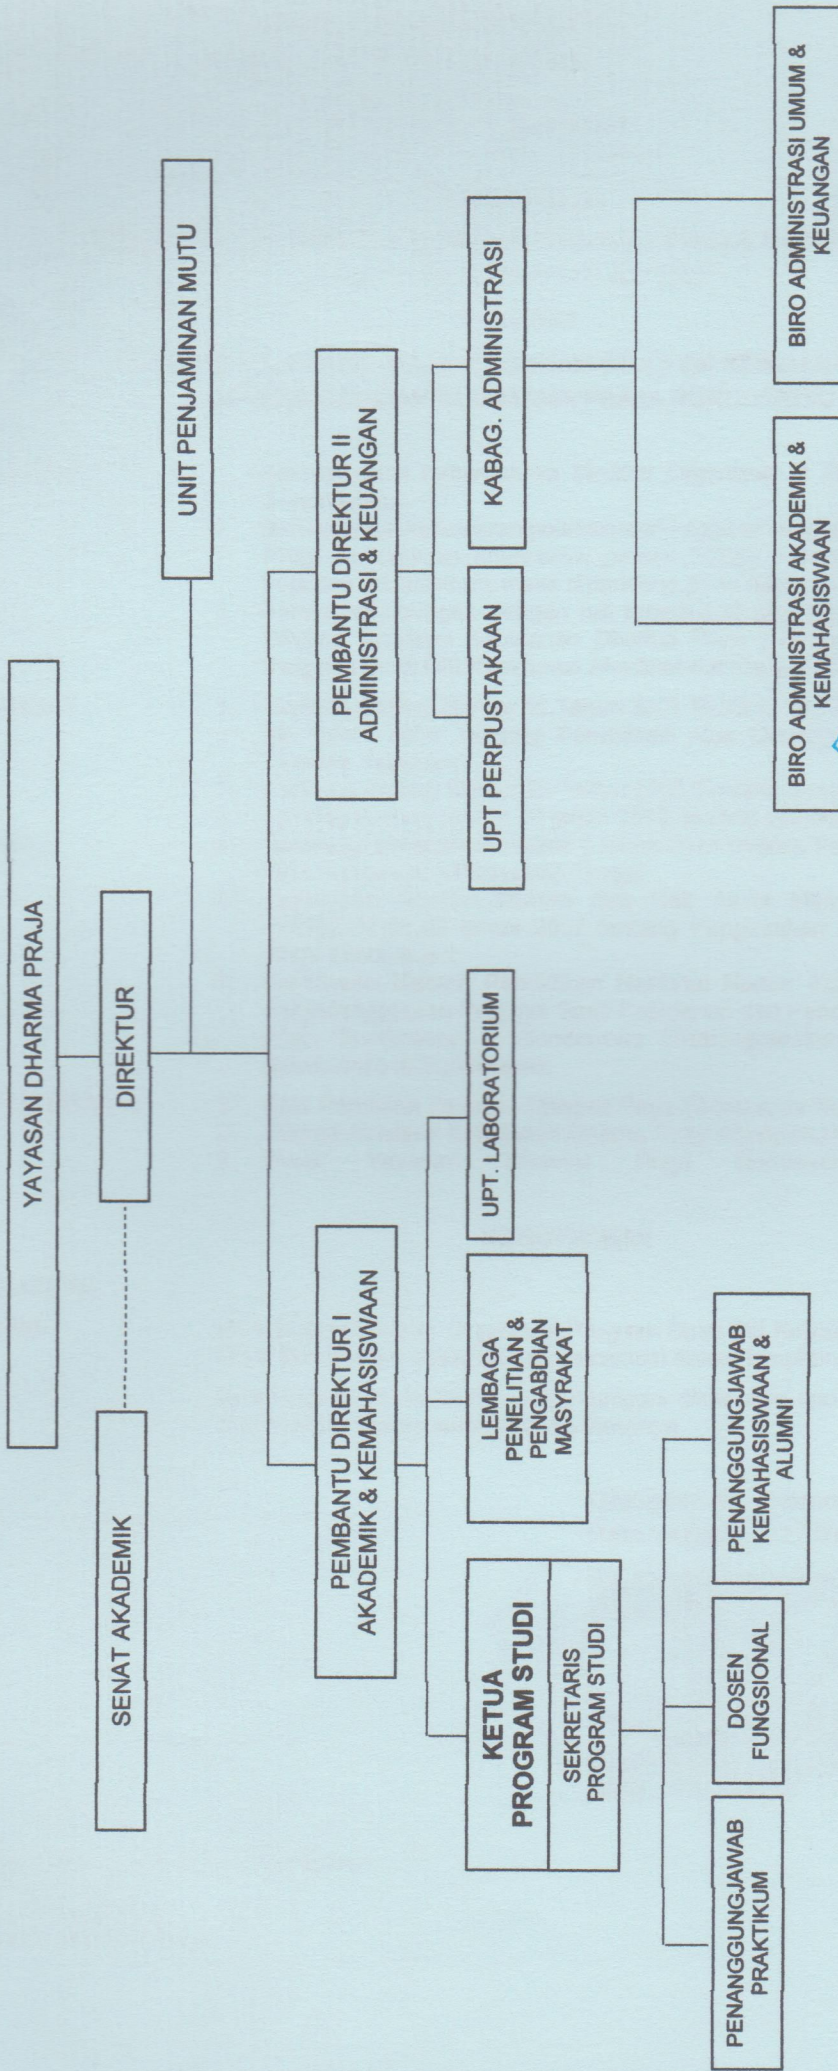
YAYASAN DHARMA PRAJA

SENAT AKADEMIK

DIREKTUR

UNIT PENJAMINAN MUTU

PEMBANTU DIREKTUR I AKADEMIK & KEMAHASISWAAN

PEMBANTU DIREKTUR II ADMINISTRASI & KEUANGAN

KETUA PROGRAM STUDI

SEKRETARIS PROGRAM STUDI

LEMBAGA PENELITIAN & PENGABDIAN MASYRAKAT

UPT. LABORATORIUM

UPT PERPUSTAKAAN

KABAG. ADMINISTRASI

PENANGGUNGJAWAB PRAKTIKUM

DOSEN FUNGSIONAL

PENANGGUNGJAWAB KEMAHASISWAAN & ALUMNI

BIRO ADMINISTRASI AKADEMIK & KEMAHASISWAAN

BIRO ADMINISTRASI UMUM & KEUANGAN